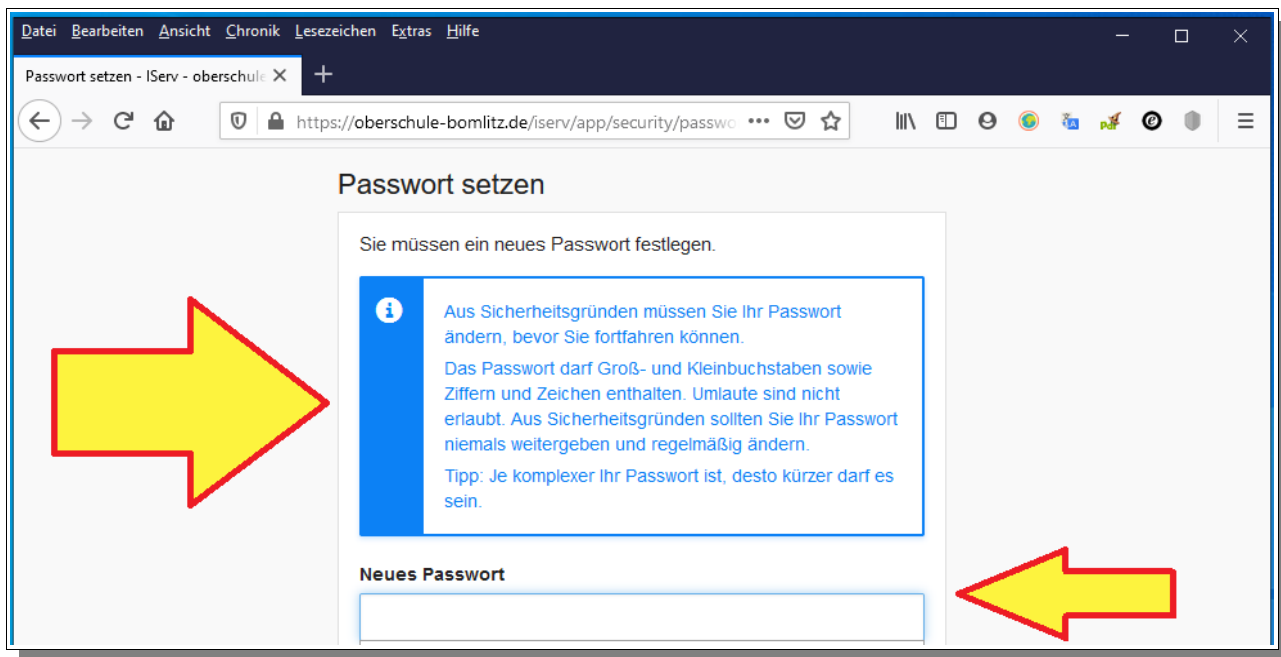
Datei Bearbeiten Ansicht Chronik Lesezeichen Extras Hilfe

Passwort setzen - IServ - oberschule

https://oberschule-bomlitz.de/iserv/app/security/passwo

Passwort setzen

Sie müssen ein neues Passwort festlegen.

Aus Sicherheitsgründen müssen Sie Ihr Passwort ändern, bevor Sie fortfahren können.

Das Passwort darf Groß- und Kleinbuchstaben sowie Ziffern und Zeichen enthalten. Umlaute sind nicht erlaubt. Aus Sicherheitsgründen sollten Sie Ihr Passwort niemals weitergeben und regelmäßig ändern.

Tipp: Je komplexer Ihr Passwort ist, desto kürzer darf es sein.

Neues Passwort